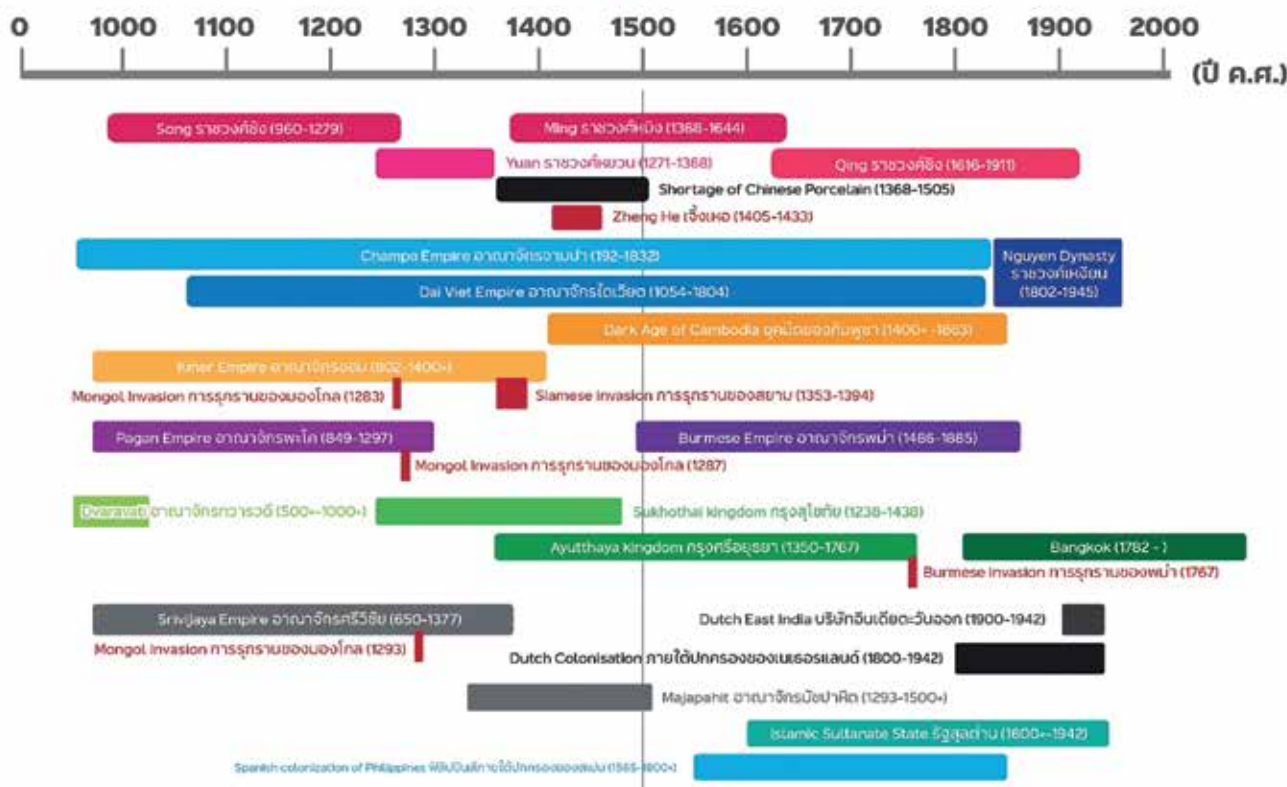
0 1000 1100 1200 1300 1400 1500 1600 1700 1800 1900 2000 (ปี ค.ศ.)

Song ราชวงศ์ซ่ง (960-1279)
Ming ราชวงศ์หมิง (1368-1644)
Yuan ราชวงศ์หยวน (1271-1368)
Qing ราชวงศ์ชิง (1616-1911)
Shortage of Chinese Porcelain (1368-1505)
Zheng He เจิ้งเหอ (1405-1433)
Champa Empire อาณาจักรจามปา (192-1832)
Nguyen Dynasty ราชวงศ์เหงียน (1802-1945)
Dai Viet Empire อาณาจักรไดเวียด (1054-1804)
Dark Age of Cambodia ยุคมืดของกัมพูชา (1400+ -1863)
Kmer Empire อาณาจักรขอม (802-1400+)
Mongol Invasion การรุกรานของมองโกล (1283)
Siamese Invasion การรุกรานของสยาม (1353-1394)
Pagan Empire อาณาจักรพุกาม (849-1297)
Burmese Empire อาณาจักรพม่า (1486-1885)
Mongol Invasion การรุกรานของมองโกล (1287)
Dvaravati อาณาจักรทวารวดี (500+-1000+)
Sukhothai kingdom กรุงสุโขทัย (1238-1438)
Ayutthaya Kingdom กรุงศรีอยุธยา (1350-1767)
Bangkok (1782 - )
Burmese Invasion การรุกรานของพม่า (1767)
Srivijaya Empire อาณาจักรศรีวิชัย (650-1377)
Dutch East India บริษัทอินเดียตะวันออก (1900-1942)
Mongol Invasion การรุกรานของมองโกล (1293)
Dutch Colonisation ภายใต้ปกครองของเนเธอรแลนด์ (1800-1942)
Majapahit อาณาจักรมัชปาหิต (1293-1500+)
Islamic Sultanate State รัฐสุลต่าน (1600+-1942)
Spanish colonization of Philippines ฟิลิปปินส์ภายใต้ปกครองของสเปน (1565-1800+)